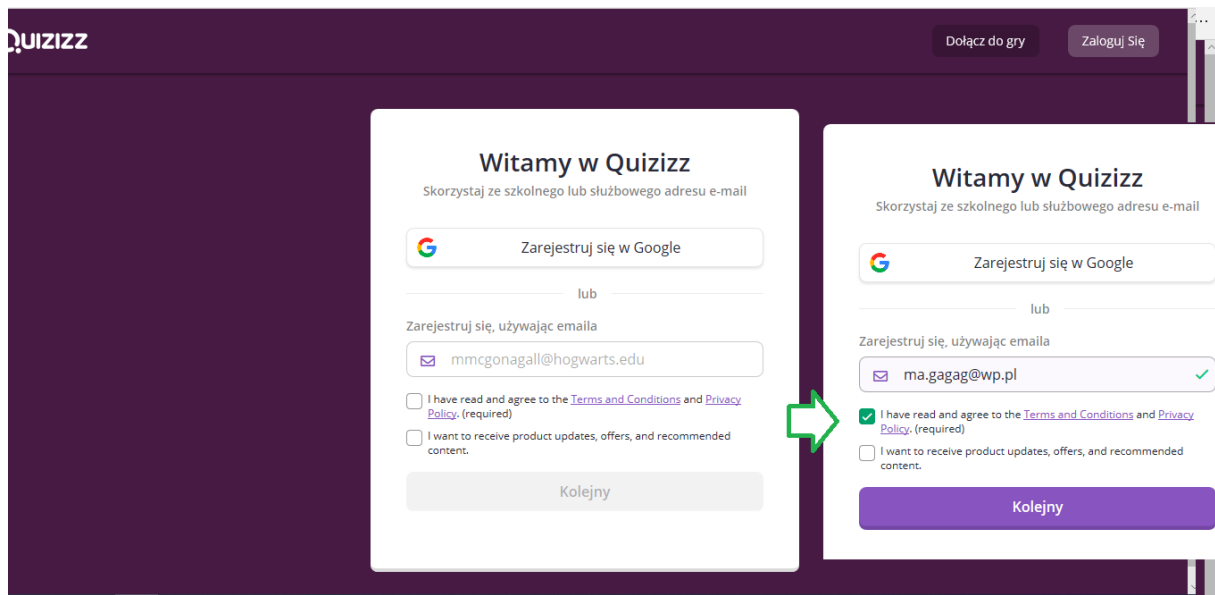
QUIZIZZ

Dołącz do gry

Zaloguj Się

Witamy w Quizizz

Skorzystaj ze szkolnego lub służbowego adresu e-mail

Zarejestruj się w Google

lub

Zarejestruj się, używając emaila

mmcgonagall@hogwarts.edu

I have read and agree to the Terms and Conditions and Privacy Policy. (required)

I want to receive product updates, offers, and recommended content.

Kolejny

Witamy w Quizizz

Skorzystaj ze szkolnego lub służbowego adresu e-mail

Zarejestruj się w Google

lub

Zarejestruj się, używając emaila

ma.gagag@wp.pl

I have read and agree to the Terms and Conditions and Privacy Policy. (required)

I want to receive product updates, offers, and recommended content.

Kolejny